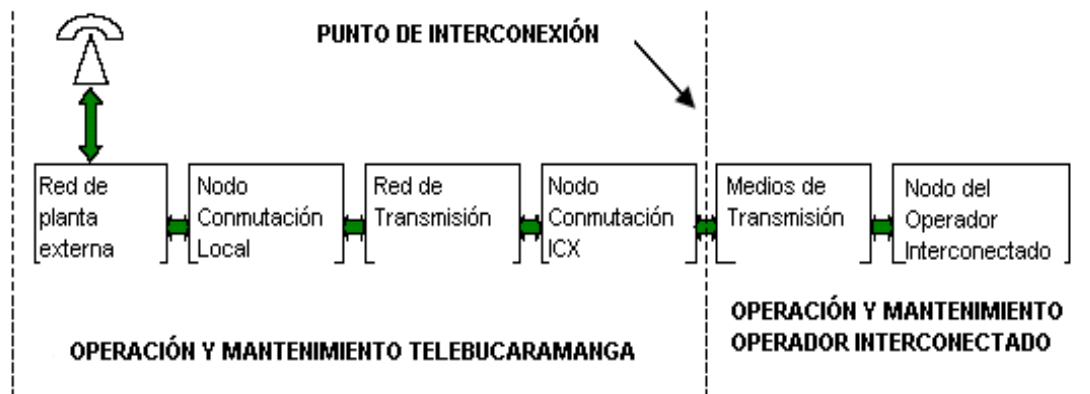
PUNTO DE INTERCONEXIÓN

Red de planta externa

Nodo Conmutación Local

Red de Transmisión

Nodo Conmutación ICX

Medios de Transmisión

Nodo del Operador Interconectado

OPERACIÓN Y MANTENIMIENTO TELEBUCARAMANGA

OPERACIÓN Y MANTENIMIENTO OPERADOR INTERCONECTADO